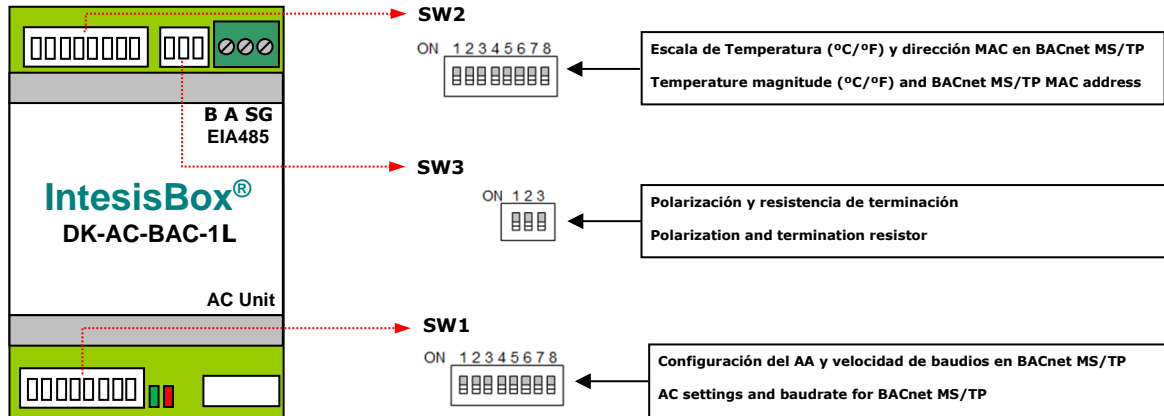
B A SG
EIA485

IntesisBox®
DK-AC-BAC-1L

AC Unit

SW2

ON 1 2 3 4 5 6 7 8

Escala de Temperatura (ºC/ºF) y dirección MAC en BACnet MS/TP

Temperature magnitude (ºC/ºF) and BACnet MS/TP MAC address

SW3

ON 1 2 3

Polarización y resistencia de terminación

Polarization and termination resistor

SW1

ON 1 2 3 4 5 6 7 8

Configuración del AA y velocidad de baudios en BACnet MS/TP

AC settings and baudrate for BACnet MS/TP